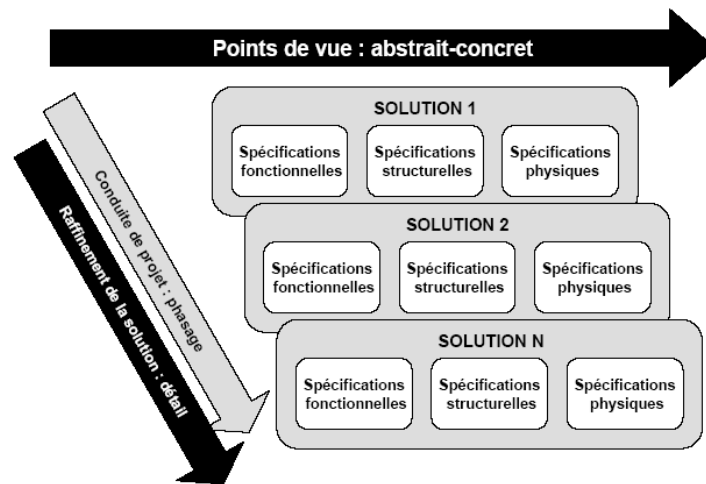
Points de vue : abstrait-concret

Raffinement de la solution : détail

Conduite de projet : phasage

SOLUTION 1

Spécifications fonctionnelles

Spécifications structurelles

Spécifications physiques

SOLUTION 2

Spécifications fonctionnelles

Spécifications structurelles

Spécifications physiques

SOLUTION N

Spécifications fonctionnelles

Spécifications structurelles

Spécifications physiques